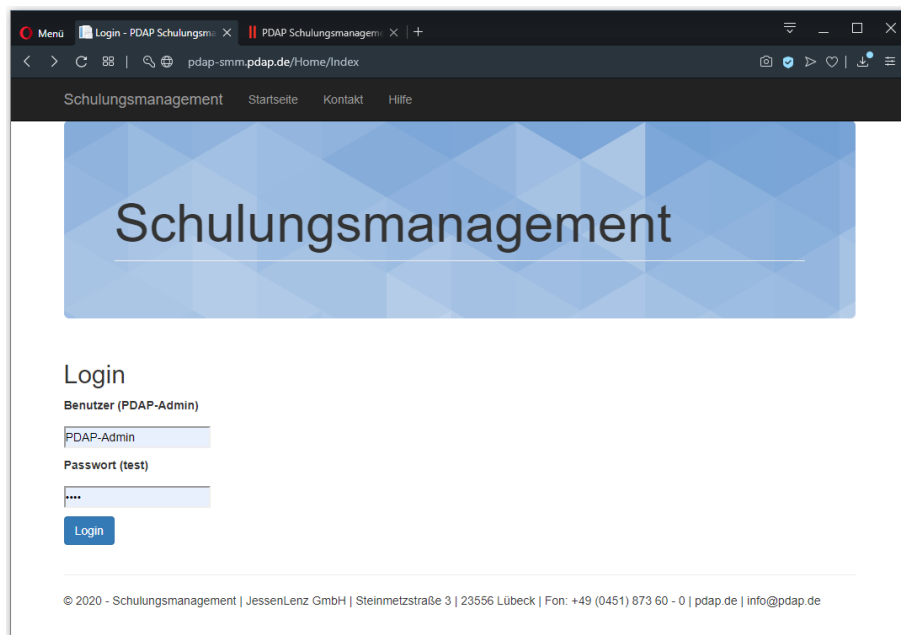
Menü | Login - PDAP Schulungsma | PDAP Schulungsmanageme | +

pdap-smm.pdap.de/Home/Index

Schulungsmanagement Startseite Kontakt Hilfe

Schulungsmanagement

Login

Benutzer (PDAP-Admin)

PDAP-Admin

Passwort (test)

••••

Login

© 2020 - Schulungsmanagement | JessenLenz GmbH | Steinmetzstraße 3 | 23556 Lübeck | Fon: +49 (0451) 873 60 - 0 | pdap.de | info@pdap.de